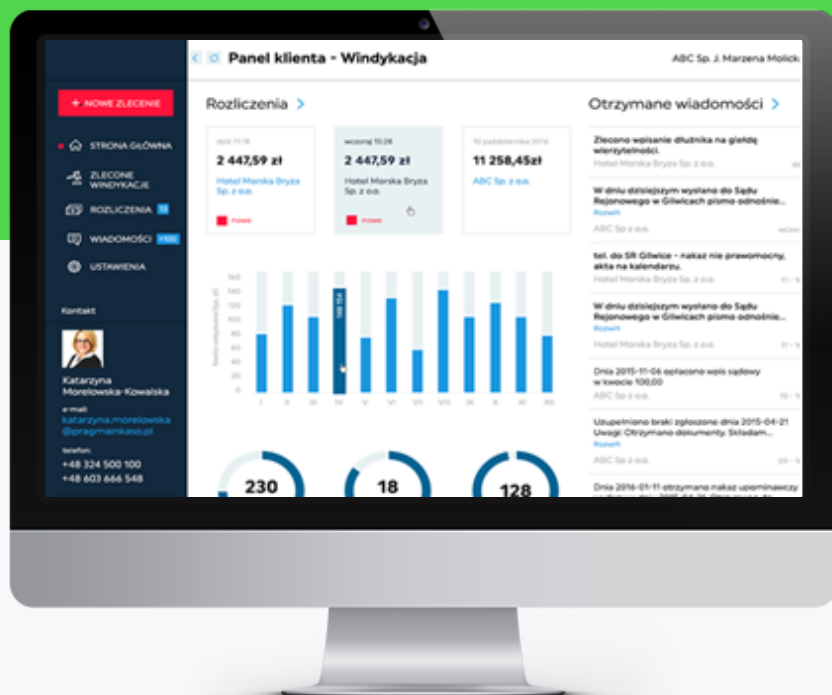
+ NOWE ZLECENIE

STRONA GŁÓWNA

ZLECONE WINDYKACJE

ROZLICZENIA 12

WIADOMOŚCI +100

USTAWIENIA

Kontakt

Katarzyna Morelowska-Kowalska

e-mail:
katarzyna.morelowska@pragmainkaso.pl

telefon:
+48 324 500 100
+48 603 666 548

Panel klienta - Windykacja

ABC Sp. J. Marzena Molick

Rozliczenia >

dziś 11:18
2 447,59 zł
Hotel Morska Bryza Sp. z o.o.
nowe

wczoraj 15:28
2 447,59 zł
Hotel Morska Bryza Sp. z o.o.
nowe

10 października 2016
11 258,45zł
ABC Sp. z o.o.

160
140
120
100
80
60
40
20
0

148 154

I II III IV V VI VII VIII IX X XI XII

230

18

128

Otrzymane wiadomości >

Zlecono wpisanie dłużnika na giełdę wierzytelności.
Hotel Morska Bryza Sp. z o.o.

W dniu dzisiejszym wysłano do Sądu Rejonowego w Gliwicach pismo odnośnie...
Rozwiń
ABC Sp. z o.o.

tel. do SR Gliwice - nakaz nie prawomocny, akta na kalendarzu.
Hotel Morska Bryza Sp. z o.o.

W dniu dzisiejszym wysłano do Sądu Rejonowego w Gliwicach pismo odnośnie...
Rozwiń
Hotel Morska Bryza Sp. z o.o.

Dnia 2015-11-06 opłacono wpis sądowy w kwocie 100,00
ABC Sp. z o.o.

Uzupełniono braki zgłoszone dnia 2015-04-21 Uwagi: Otrzymano dokumenty. Składam...
Rozwiń
ABC Sp. z o.o.

Dnia 2016-01-11 otrzymano nakaz upominawczy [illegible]